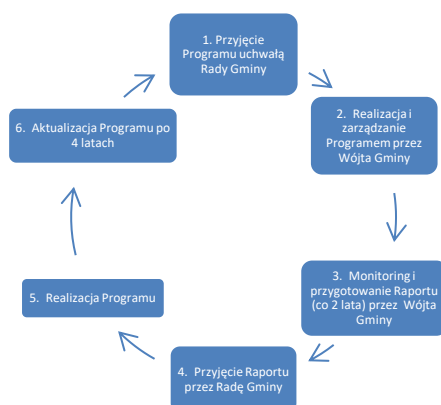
1. Przyjęcie Programu uchwałą Rady Gminy

2. Realizacja i zarządzanie Programem przez Wójta Gminy

3. Monitoring i przygotowanie Raportu (co 2 lata) przez Wójta Gminy

4. Przyjęcie Raportu przez Radę Gminy

5. Realizacja Programu

6. Aktualizacja Programu po 4 latach